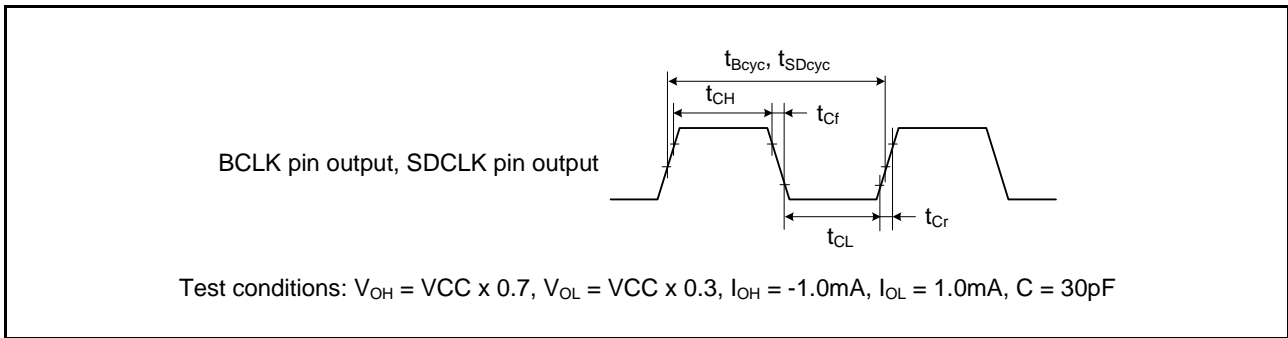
$t_{Bcyc}$, $t_{SDcyc}$

$t_{CH}$

$t_{Cf}$

BCLK pin output, SDCLK pin output

$t_{Cr}$

$t_{CL}$

Test conditions: $V_{OH}$ = VCC x 0.7, $V_{OL}$ = VCC x 0.3, $I_{OH}$ = -1.0mA, $I_{OL}$ = 1.0mA, C = 30pF